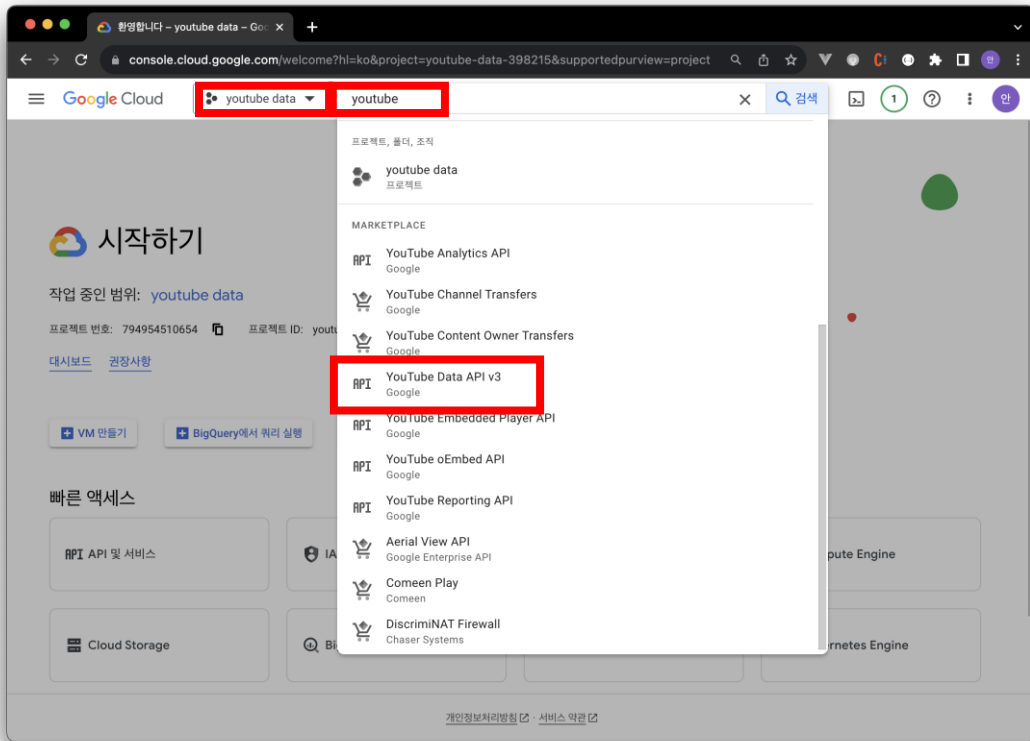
환영합니다 – youtube data – Goo ×

console.cloud.google.com/welcome?hl=ko&project=youtube-data-398215&supportedpurview=project

Google Cloud youtube data youtube × 검색 1 안

프로젝트, 폴더, 조직

youtube data
프로젝트

MARKETPLACE

API YouTube Analytics API
Google

YouTube Channel Transfers
Google

YouTube Content Owner Transfers
Google

API YouTube Data API v3
Google

API YouTube Embedded Player API
Google

API YouTube oEmbed API
Google

API YouTube Reporting API
Google

Aerial View API
Google Enterprise API

Comeen Play
Comeen

DiscrimiNAT Firewall
Chaser Systems

시작하기

작업 중인 범위: youtube data

프로젝트 번호: 794954510654 프로젝트 ID: yout

대시보드 권장사항

VM 만들기 BigQuery에서 쿼리 실행

빠른 액세스

API API 및 서비스 IA pute Engine

Cloud Storage Bi rnetes Engine

개인정보처리방침 · 서비스 약관